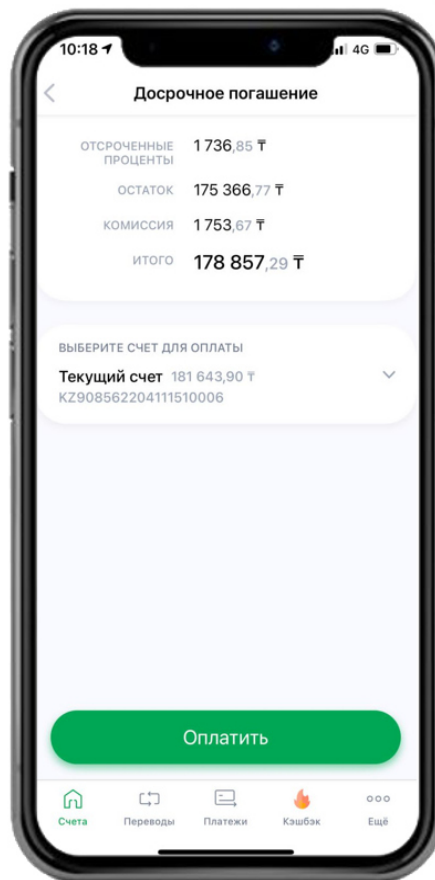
10:18 4G

Досрочное погашение

ОТСРОЧЕННЫЕ ПРОЦЕНТЫ 1 736,85 ₸

ОСТАТОК 175 366,77 ₸

КОМИССИЯ 1 753,67 ₸

ИТОГО 178 857,29 ₸

ВЫБЕРИТЕ СЧЕТ ДЛЯ ОПЛАТЫ

Текущий счет 181 643,90 ₸
KZ908562204111510006

Оплатить

Счета Переводы Платежи Кэшбэк Ещё